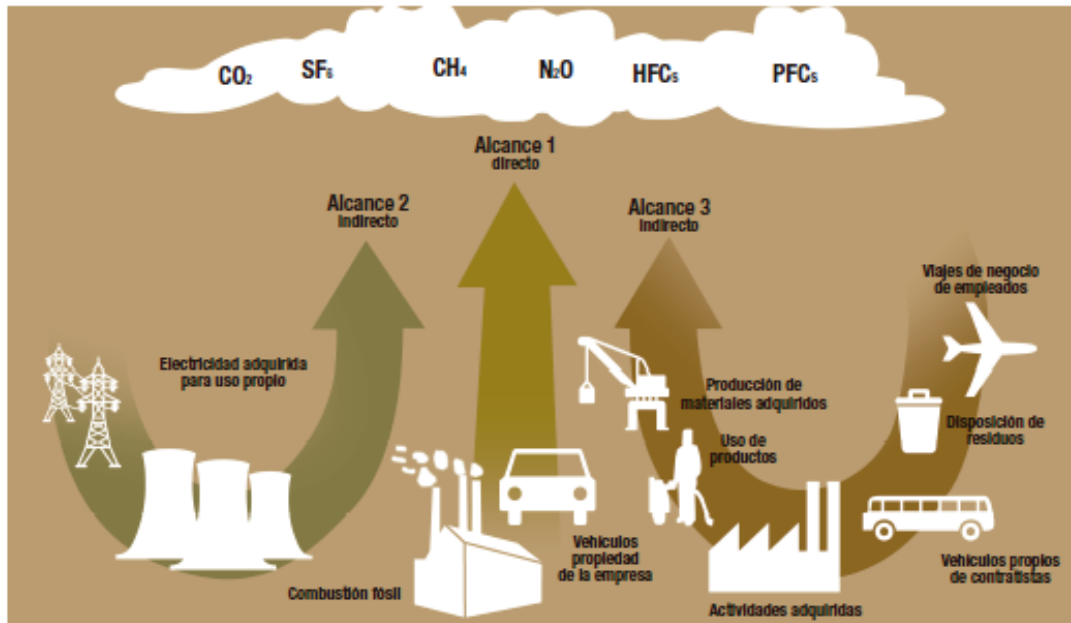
$CO_2$ $SF_6$ $CH_4$ $N_2O$ $HFC_S$ $PFC_S$

Alcance 1
directo

Alcance 2
indirecto

Alcance 3
indirecto

Electricidad adquirida para uso propio

Combustión fósil

Vehículos propiedad de la empresa

Producción de materiales adquiridos

Uso de productos

Actividades adquiridas

Viajes de negocio de empleados

Disposición de residuos

Vehículos propios de contratistas